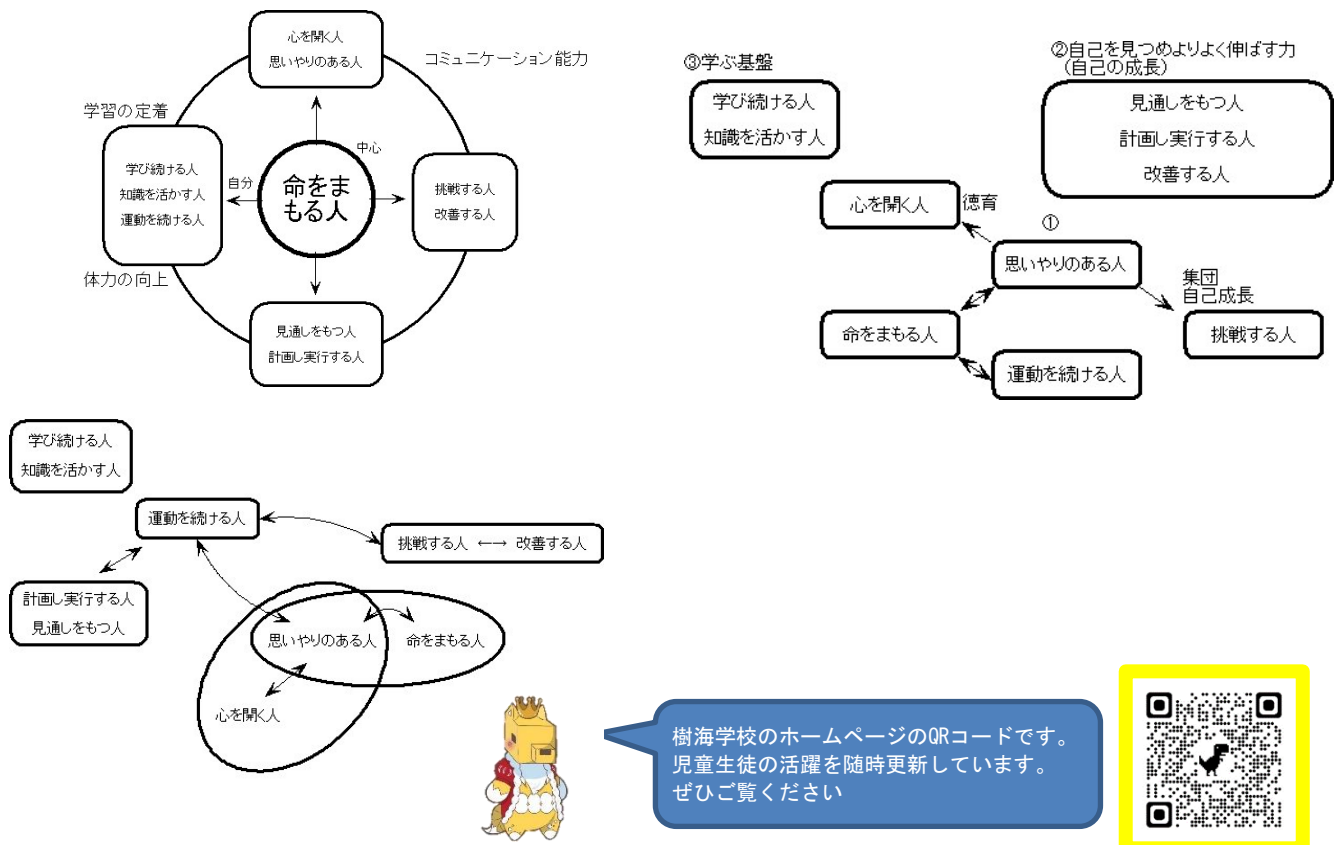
心を開く人
思いやりのある人

コミュニケーション能力

学習の定着

中心

学び続ける人
知識を活かす人
運動を続ける人

自分

命をまもる人

挑戦する人
改善する人

体力の向上

見通しをもつ人
計画し実行する人

③学ぶ基盤

学び続ける人
知識を活かす人

②自己を見つめよりよく伸ばす力
（自己の成長）

見通しをもつ人
計画し実行する人
改善する人

心を開く人

徳育

①

思いやりのある人

集団
自己成長

挑戦する人

命をまもる人

運動を続ける人

学び続ける人
知識を活かす人

運動を続ける人

挑戦する人 ←→ 改善する人

計画し実行する人
見通しをもつ人

思いやりのある人

命をまもる人

心を開く人

樹海学校のホームページのQRコードです。
児童生徒の活躍を随時更新しています。
ぜひご覧ください